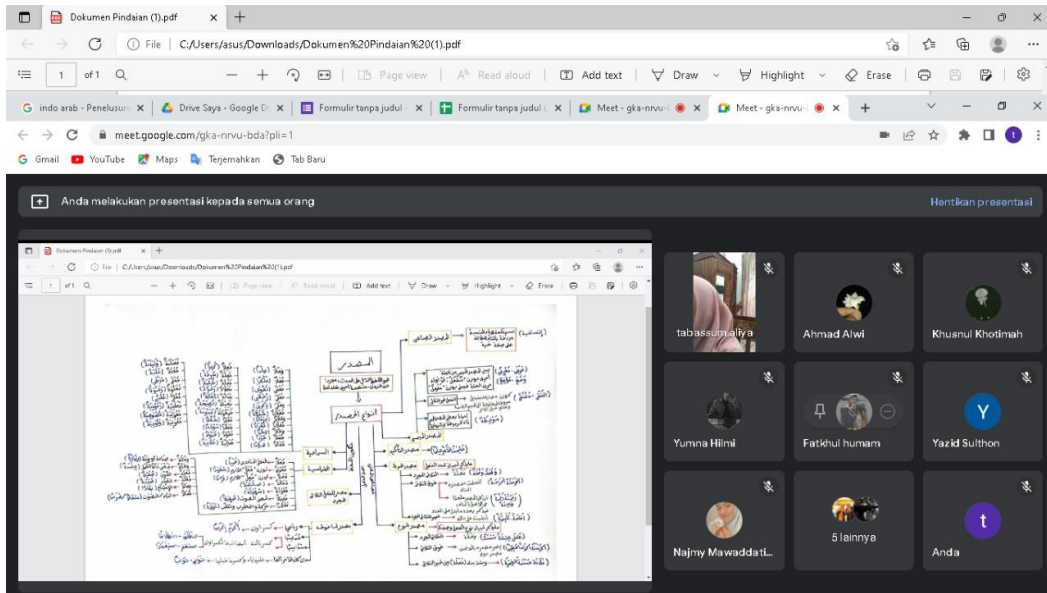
Dokumen Pindaian (1).pdf
File | C:/Users/asus/Downloads/Dokumen%20Pindaian%20(1).pdf
1 of 1
Page view | Read aloud | Add text | Draw | Highlight | Erase

indo arab - Penelusur | Drive Saya - Google D | Formulir tanpa judul | Formulir tanpa judul | Meet - gka-nrvu- | Meet - gka-nrvu-
meet.google.com/gka-nrvu-bda?pli=1
Gmail YouTube Maps Terjemahkan Tab Baru

Anda melakukan presentasi kepada semua orang
Hentikan presentasi

Dokumen Pindaian (1).pdf
File | C:/Users/asus/Downloads/Dokumen%20Pindaian%20(1).pdf
1 of 1
Page view | Read aloud | Add text | Draw | Highlight | Erase

المصدر
انواع المصدر
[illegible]

tabassum aliya
Ahmad Alwi
Khusnul Khotimah
Yumna Hilmi
Fatkhul humam
Yazid Sulthon
Y
Najmy Mawaddati...
5 lainnya
t
Anda